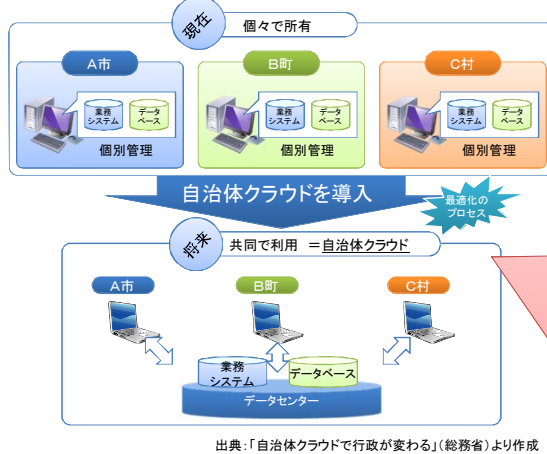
現在

個々で所有

A市

業務システム

データベース

個別管理

B町

業務システム

データベース

個別管理

C村

業務システム

データベース

個別管理

自治体クラウドを導入

最適化のプロセス

将来

共同で利用 ＝自治体クラウド

A市

B町

C村

業務システム

データベース

データセンター

出典：「自治体クラウドで行政が変わる」（総務省）より作成